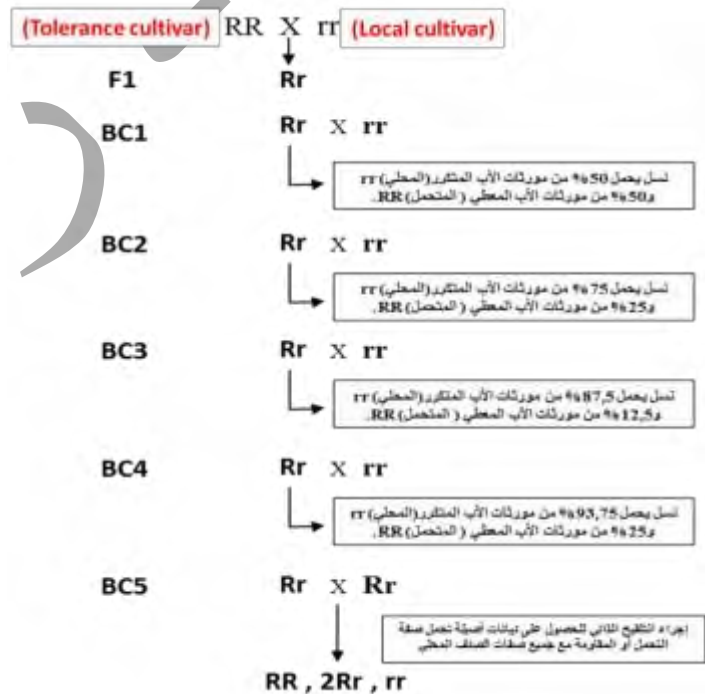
(Tolerance cultivar) RR X rr (Local cultivar)

F1 Rr

BC1 Rr X rr

نسل يحمل 50% من مورثات الأب المتكرر(المحلي) rr و50% من مورثات الأب المعطي ( المتحمل) RR.

BC2 Rr X rr

نسل يحمل 75% من مورثات الأب المتكرر(المحلي) rr و25% من مورثات الأب المعطي ( المتحمل) RR.

BC3 Rr X rr

نسل يحمل 87,5% من مورثات الأب المتكرر(المحلي) rr و12,5% من مورثات الأب المعطي ( المتحمل) RR.

BC4 Rr X rr

نسل يحمل 93,75% من مورثات الأب المتكرر(المحلي) rr و25% من مورثات الأب المعطي ( المتحمل) RR.

BC5 Rr X Rr

إجراء التلقيح الذاتي للحصول على نباتات أصيلة تحمل صفة التحمل أو المقاومة مع جميع صفات الصنف المحلي

RR , 2Rr , rr